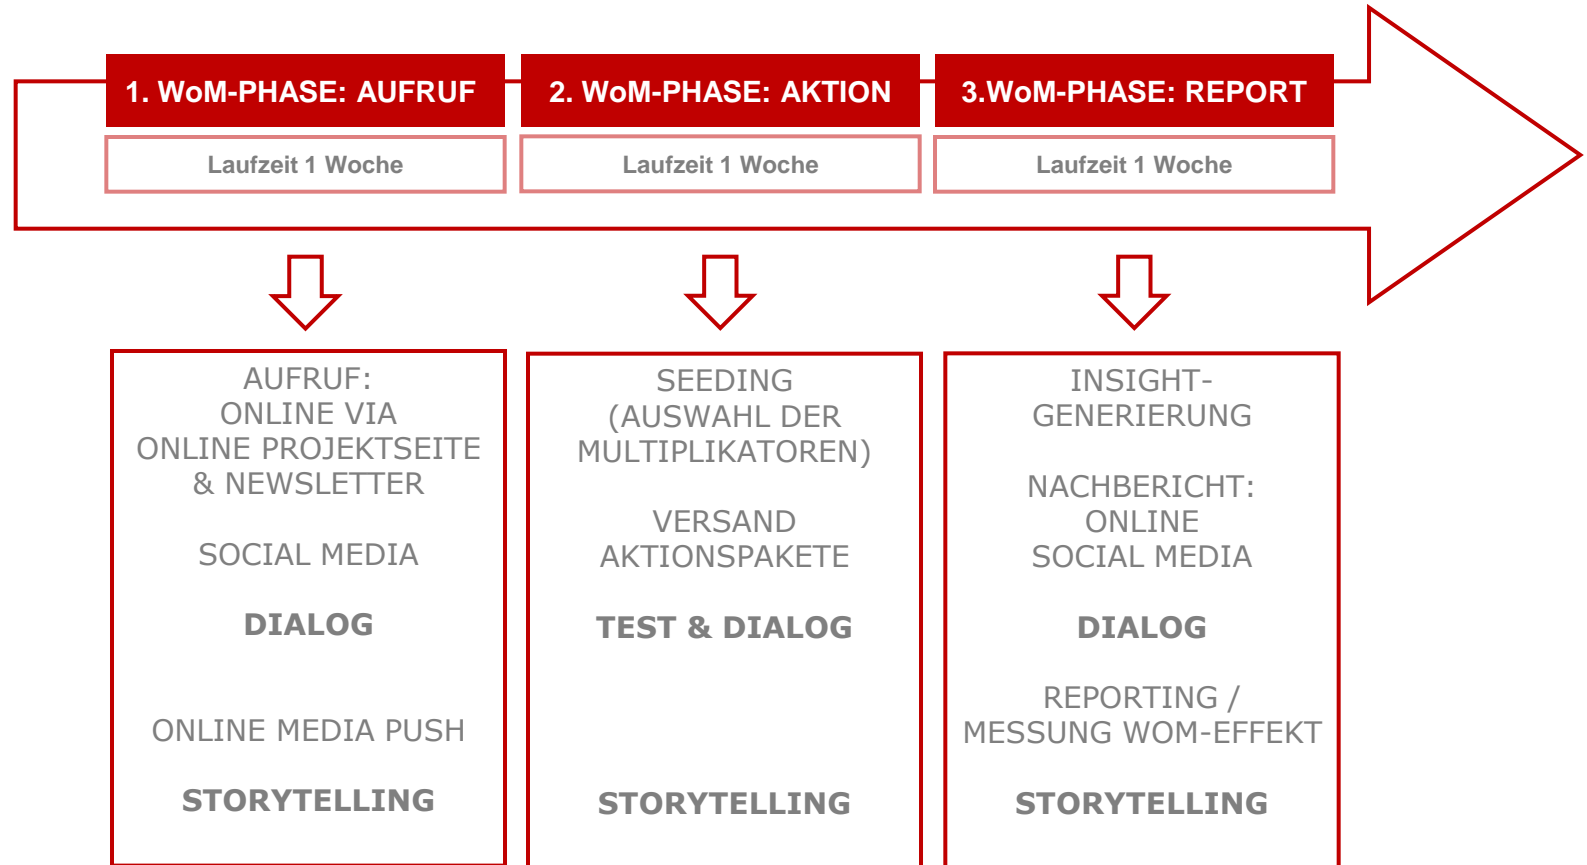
1. WoM-PHASE: AUFRUF

Laufzeit 1 Woche

2. WoM-PHASE: AKTION

Laufzeit 1 Woche

3.WoM-PHASE: REPORT

Laufzeit 1 Woche

AUFRUF:
ONLINE VIA
ONLINE PROJEKTSEITE
& NEWSLETTER

SOCIAL MEDIA

DIALOG

ONLINE MEDIA PUSH

STORYTELLING

SEEDING
(AUSWAHL DER
MULTIPLIKATOREN)

VERSAND
AKTIONSPAKETE

TEST & DIALOG

STORYTELLING

INSIGHT-
GENERIERUNG

NACHBERICHT:
ONLINE
SOCIAL MEDIA

DIALOG

REPORTING /
MESSUNG WOM-EFFEKT

STORYTELLING